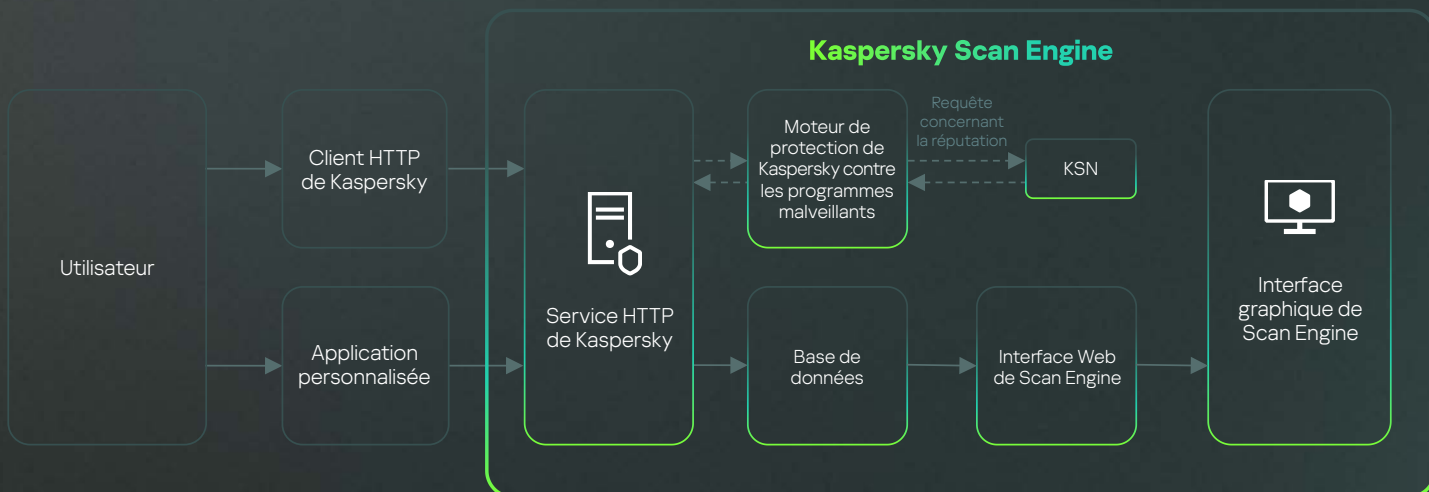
Kaspersky Scan Engine

Utilisateur

Client HTTP de Kaspersky

Application personnalisée

Service HTTP de Kaspersky

Moteur de protection de Kaspersky contre les programmes malveillants

Requête concernant la réputation

KSN

Base de données

Interface Web de Scan Engine

Interface graphique de Scan Engine